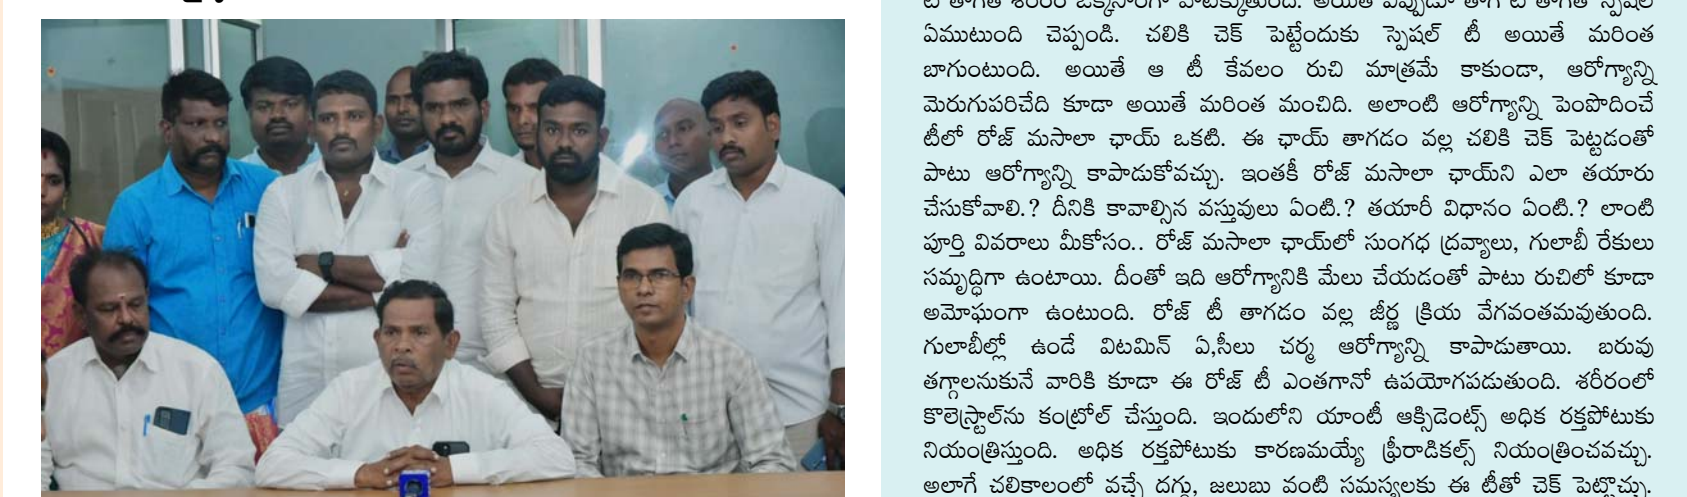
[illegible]
ఏముటుంది చెప్పండి. చలికి చెక్ పెట్టేందుకు స్పెషల్ టీ అయితే మరింత బాగుంటుంది. అయితే ఆ టీ కేవలం రుచి మాత్రమే కాకుండా, ఆరోగ్యాన్ని మెరుగుపరిచేది కూడా అయితే మరింత మంచిది. అలాంటి ఆరోగ్యాన్ని పెంపొదించే టీలో రోజ్ మసాలా ఛాయ్ ఒకటి. ఈ ఛాయ్ తాగడం వల్ల చలికి చెక్ పెట్టడంతో పాటు ఆరోగ్యాన్ని కాపాడుకోవచ్చు. ఇంతకీ రోజ్ మసాలా ఛాయ్‌ని ఎలా తయారు చేసుకోవాలి.? దీనికి కావాల్సిన వస్తువులు ఏంటి.? తయారీ విధానం ఏంటి.? లాంటి పూర్తి వివరాలు మీకోసం.. రోజ్ మసాలా ఛాయ్‌లో సుంగధ ద్రవ్యాలు, గులాబీ రేకులు సమృద్ధిగా ఉంటాయి. దీంతో ఇది ఆరోగ్యానికి మేలు చేయడంతో పాటు రుచిలో కూడా అమోఘంగా ఉంటుంది. రోజ్ టీ తాగడం వల్ల జీర్ణ క్రియ వేగవంతమవుతుంది. గులాబీల్లో ఉండే విటమిన్ ఏ,సీలు చర్మ ఆరోగ్యాన్ని కాపాడుతాయి. బరువు తగ్గాలనుకునే వారికి కూడా ఈ రోజ్ టీ ఎంతగానో ఉపయోగపడుతుంది. శరీరంలో కొలెస్ట్రాల్‌ను కంట్రోల్ చేస్తుంది. ఇందులోని యాంటీ ఆక్సిడెంట్స్ అధిక రక్తపోటుకు నియంత్రిస్తుంది. అధిక రక్తపోటుకు కారణమయ్యే ఫ్రీరాడికల్స్ నియంత్రించవచ్చు. అలాగే చలికాలంలో వచ్చే దగ్గు, జలుబు వంటి సమస్యలకు ఈ టీతో చెక్ పెట్టొచ్చు.